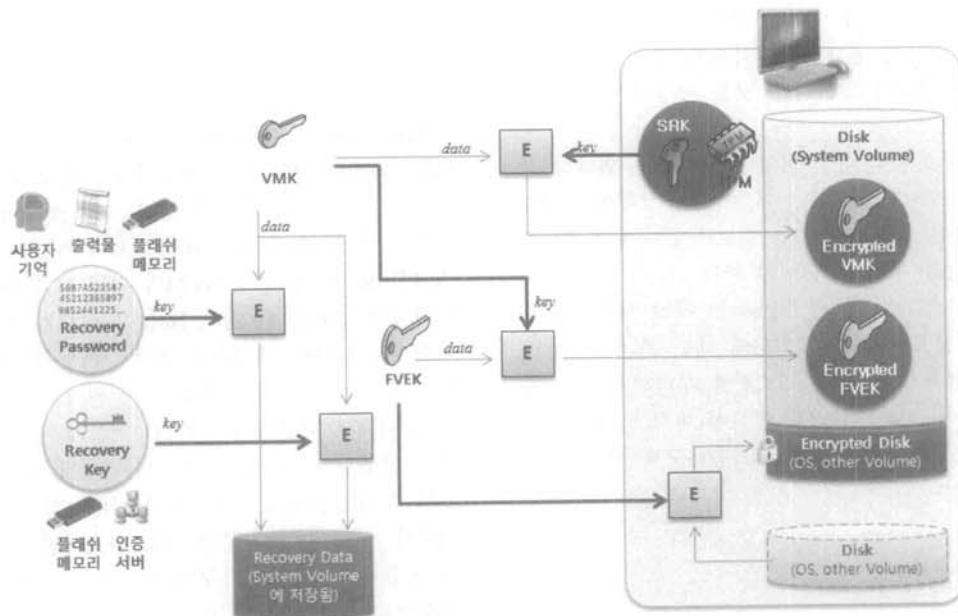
VMK

data

E

key

SRK

TPM

Disk
(System Volume)

Encrypted
VMK

사용자
기억

출력물

플래쉬
메모리

data

58874523587
45212365897
9852441225...

Recovery
Password

key

E

key

FVEK

data

E

Encrypted
FVEK

Recovery
Key

key

E

Encrypted Disk
(OS, other Volume)

E

플래쉬
메모리

인증
서버

Recovery Data
(System Volume
에 저장됨)

Disk
(OS, other Volume)